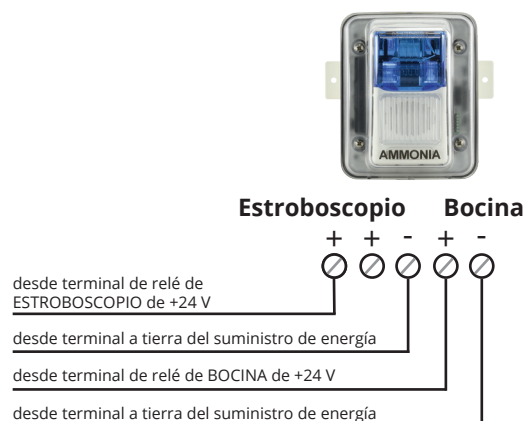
AMMONIA

Estroboscopio Bocina

+ + - + -

desde terminal de relé de ESTROBOSCOPIO de +24 V

desde terminal a tierra del suministro de energía

desde terminal de relé de BOCINA de +24 V

desde terminal a tierra del suministro de energía